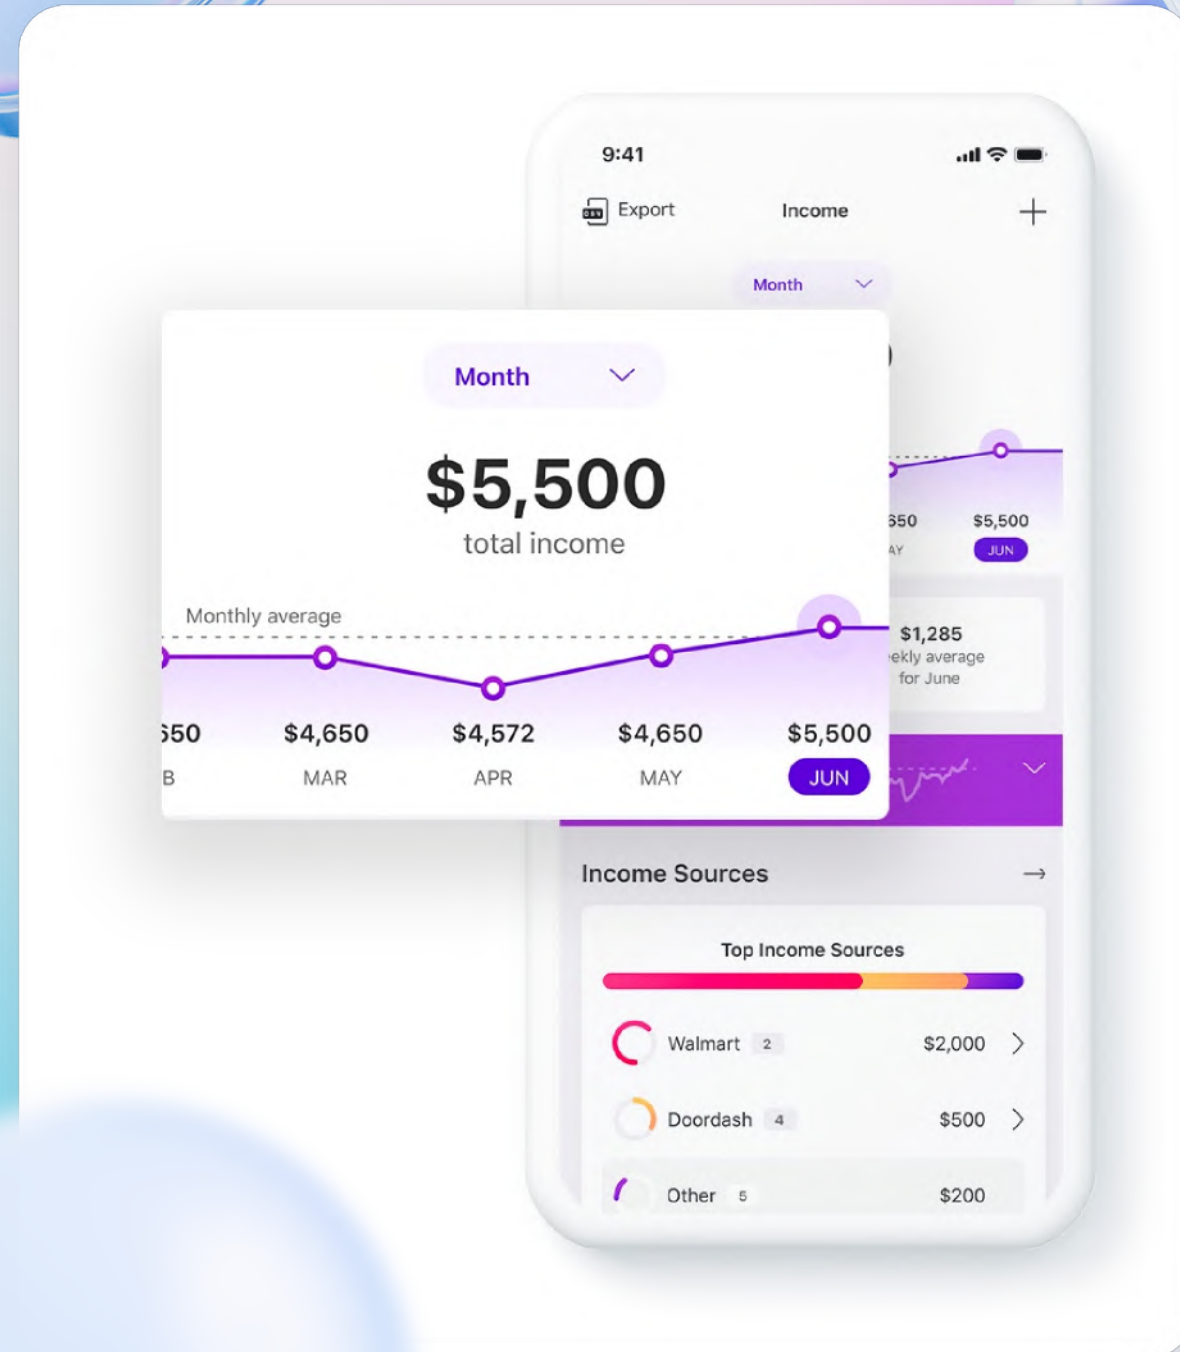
9:41

Export Income +

Month

Month

$5,500
total income

Monthly average

550 $4,650 $4,572 $4,650 $5,500
B MAR APR MAY JUN

550 $5,500
AY JUN

$1,285
ekly average for June

Income Sources →

Top Income Sources

Walmart 2 $2,000 >

Doordash 4 $500 >

Other 5 $200